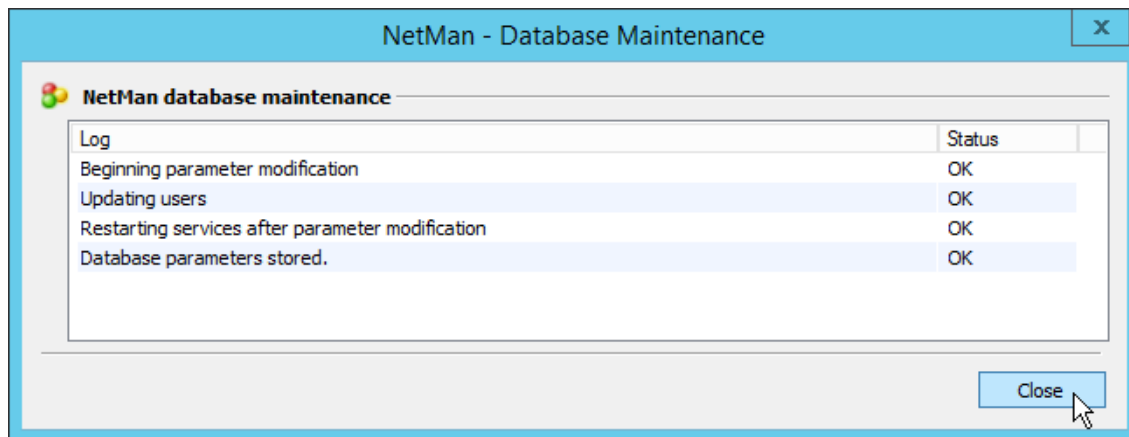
NetMan - Database Maintenance

x

NetMan database maintenance

| Log | Status |
|---|---|
| Beginning parameter modification | OK |
| Updating users | OK |
| Restarting services after parameter modification | OK |
| Database parameters stored. | OK |

Close